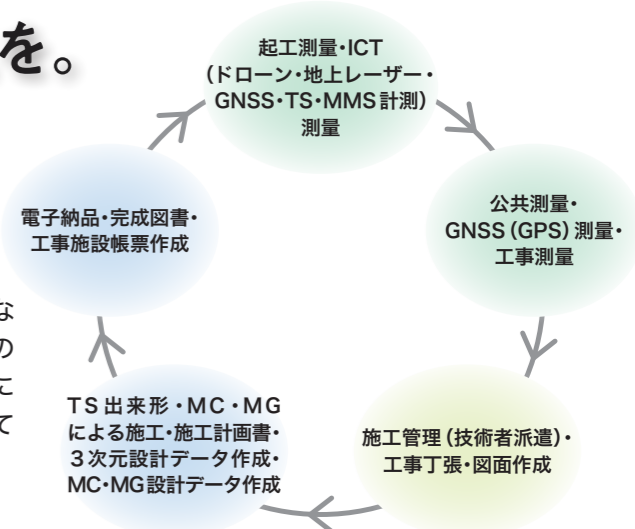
を。

起工測量・ICT
(ドローン・地上レーザー・
GNSS・TS・MMS計測)
測量

公共測量・
GNSS (GPS) 測量・
工事測量

施工管理 (技術者派遣)・
工事丁張・図面作成

TS出来形・MC・MG
による施工・施工計画書・
3次元設計データ作成・
MC・MG設計データ作成

電子納品・完成図書・
工事施設帳票作成

な
の
こ
て